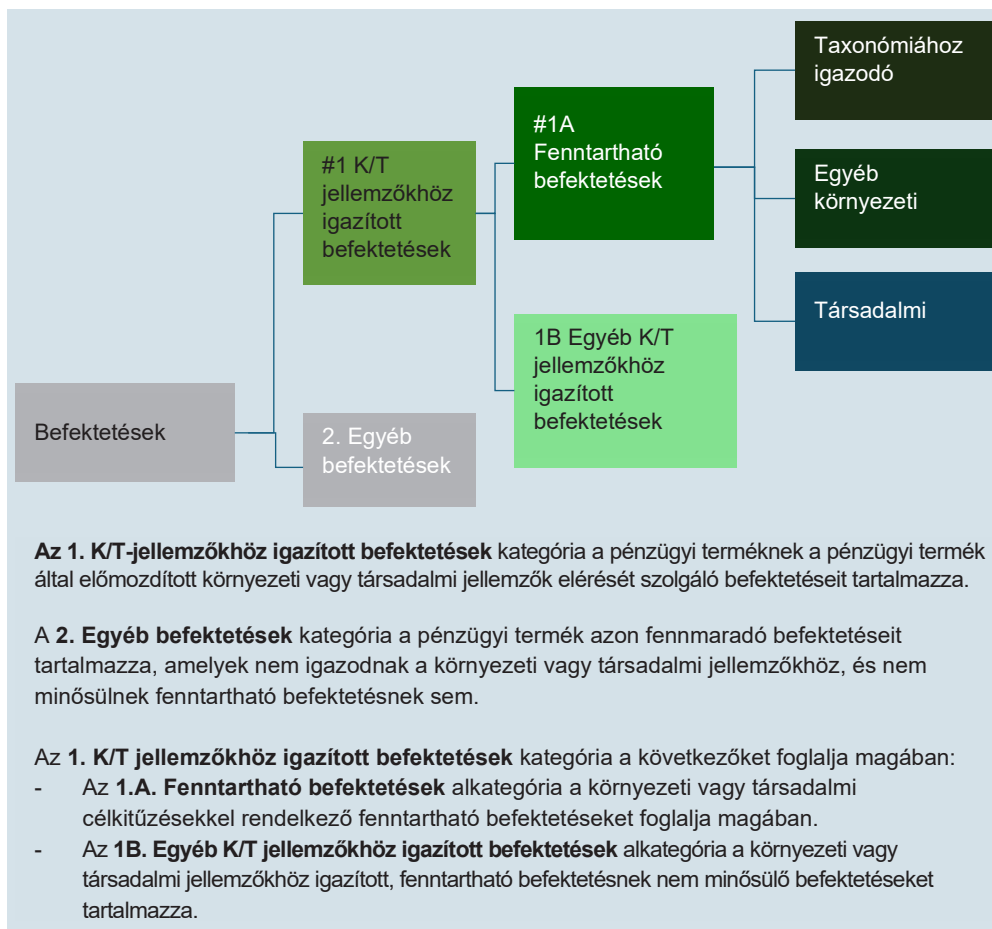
Befektetések

#1 K/T jellemzőkhöz igazított befektetések

2. Egyéb befektetések

#1A Fenntartható befektetések

1B Egyéb K/T jellemzőkhöz igazított befektetések

Taxonómiához igazodó

Egyéb környezeti

Társadalmi

Az **1. K/T-jellemzőkhöz igazított befektetések** kategória a pénzügyi terméknek a pénzügyi termék által előmozdított környezeti vagy társadalmi jellemzők elérését szolgáló befektetéseit tartalmazza.

A **2. Egyéb befektetések** kategória a pénzügyi termék azon fennmaradó befektetéseit tartalmazza, amelyek nem igazodnak a környezeti vagy társadalmi jellemzőkhöz, és nem minősülnek fenntartható befektetésnek sem.

Az **1. K/T jellemzőkhöz igazított befektetések** kategória a következőket foglalja magában:
- Az **1.A. Fenntartható befektetések** alkategória a környezeti vagy társadalmi célkitűzésekkel rendelkező fenntartható befektetéseket foglalja magában.
- Az **1B. Egyéb K/T jellemzőkhöz igazított befektetések** alkategória a környezeti vagy társadalmi jellemzőkhöz igazított, fenntartható befektetésnek nem minősülő befektetéseket tartalmazza.